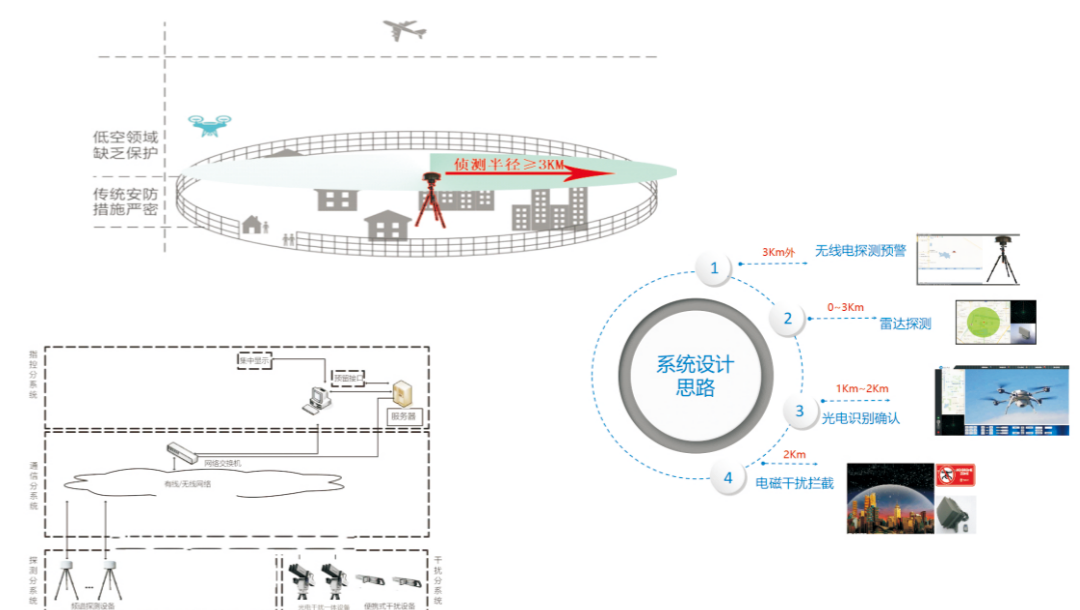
低空领域
缺乏保护

传统安防
措施严密

侦测半径≥3KM

系统设计
思路

1
3Km外
无线电探测预警

2
0~3Km
雷达探测

3
1Km~2Km
光电识别确认

4
2Km
电磁干扰拦截

指控分系统
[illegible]
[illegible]
服务器

通信分系统
网络交换机
有线/无线网络

探测分系统
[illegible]

干扰分系统
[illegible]
便携式干扰设备